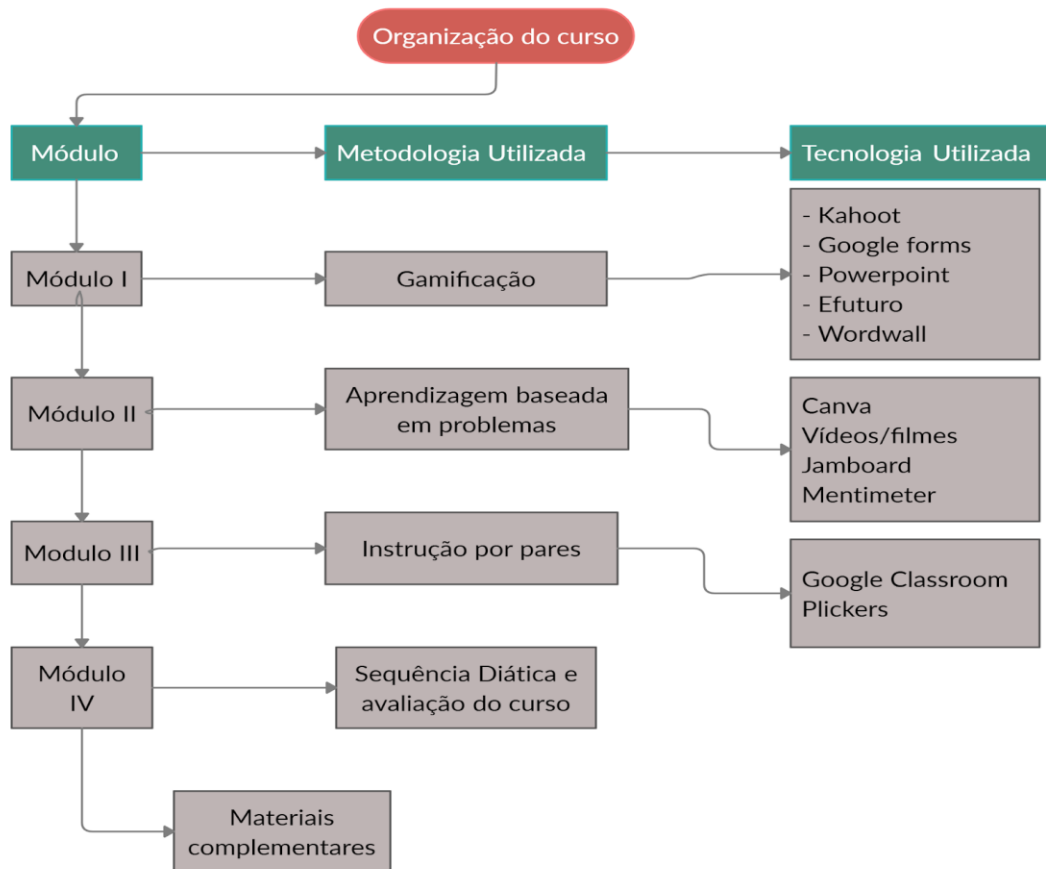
Organização do curso

Módulo

Metodologia Utilizada

Tecnologia Utilizada

Módulo I

Gamificação

- Kahoot
- Google forms
- Powerpoint
- Efuturo
- Wordwall

Módulo II

Aprendizagem baseada em problemas

Canva
Vídeos/filmes
Jamboard
Mentimeter

Modulo III

Instrução por pares

Google Classroom
Plickers

Módulo IV

Sequência Diática e avaliação do curso

Materiais complementares